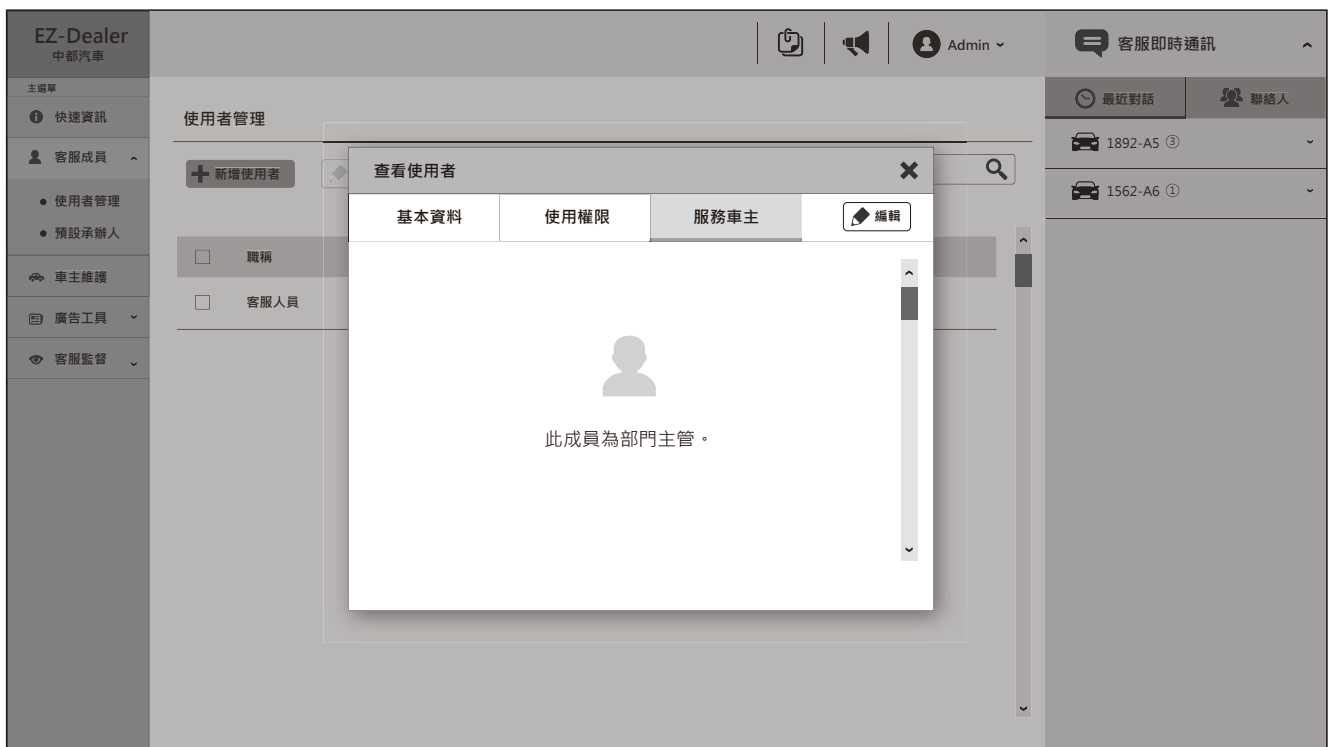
EZ-Dealer
中都汽車

Admin

客服即時通訊

主選單
快速資訊
客服成員
使用者管理
預設承辦人
車主維護
廣告工具
客服監督

使用者管理

新增使用者

職稱
客服人員

最近對話
聯絡人
1892-A5 ③
1562-A6 ①

查看使用者

| 基本資料 | 使用權限 | 服務車主 | 編輯 |
|---|---|---|---|

此成員為部門主管。